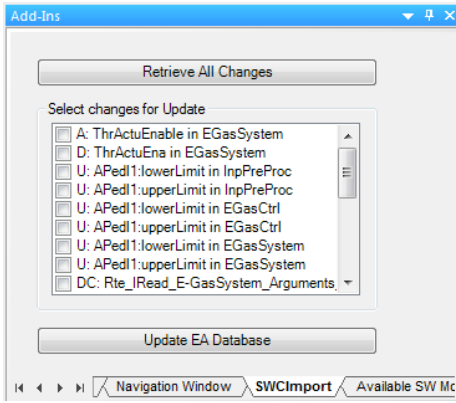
Add-Ins

Retrieve All Changes

Select changes for Update

A: ThrActuEnable in EGasSystem
D: ThrActuEna in EGasSystem
U: APedl1:lowerLimit in InpPreProc
U: APedl1:upperLimit in InpPreProc
U: APedl1:lowerLimit in EGasCtrl
U: APedl1:upperLimit in EGasCtrl
U: APedl1:lowerLimit in EGasSystem
U: APedl1:upperLimit in EGasSystem
DC: Rte_IRead_E-GasSystem_Arguments

Update EA Database

Navigation Window
SWCImport
Available SW Mo